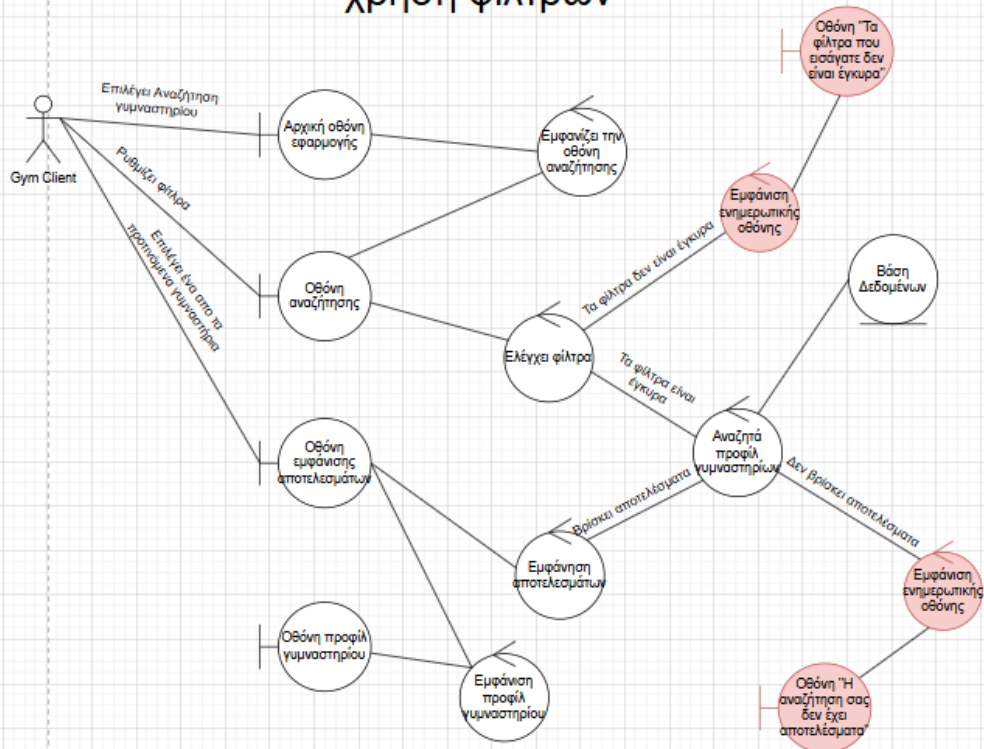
χρήση φίλτρων

Οθόνη "Τα φίλτρα που εισάγατε δεν είναι έγκυρα"

Επιλέγει Αναζήτηση γυμναστηρίου

Gym Client

Αρχική οθόνη εφαρμογής

Εμφανίζει την οθόνη αναζήτησης

Ρυθμίζει φίλτρα

Επιλέγει ένα από τα προτεινόμενα γυμναστήρια

Εμφάνιση ενημερωτικής οθόνης

Τα φίλτρα δεν είναι έγκυρα

Βάση Δεδομένων

Οθόνη αναζήτησης

Ελέγχει φίλτρα

Τα φίλτρα είναι έγκυρα

Αναζητά προφίλ γυμναστηρίων

Οθόνη εμφάνισης αποτελεσμάτων

Βρίσκει αποτελέσματα

Δεν βρίσκει αποτελέσματα

Εμφάνιση αποτελεσμάτων

Εμφάνιση ενημερωτικής οθόνης

Οθόνη προφίλ γυμναστηρίου

Εμφάνιση προφίλ γυμναστηρίου

Οθόνη "Η αναζήτηση σας δεν έχει αποτελέσματα"